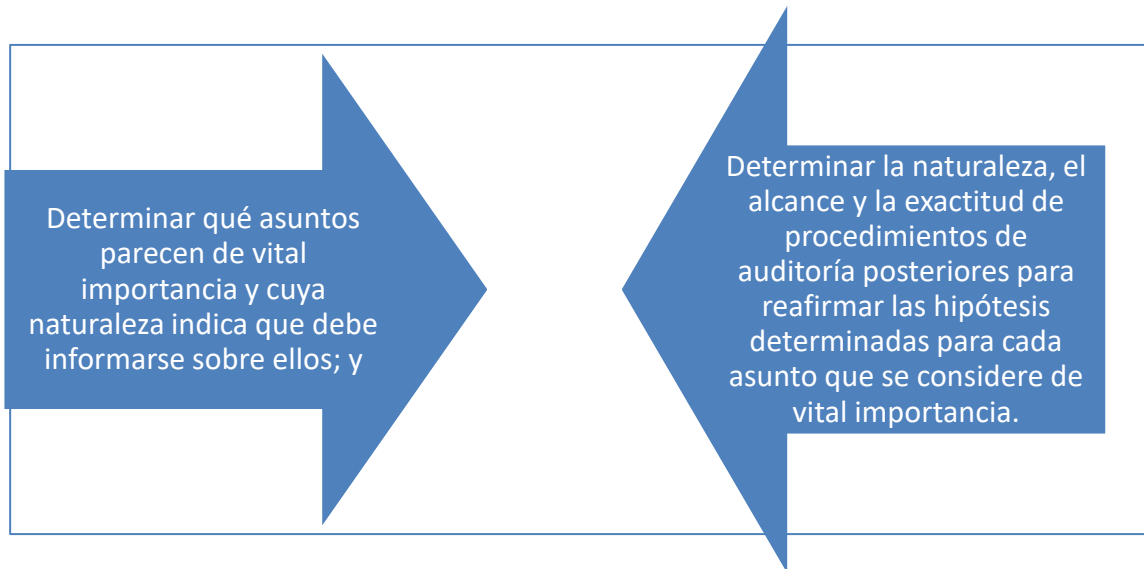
Determinar qué asuntos parecen de vital importancia y cuya naturaleza indica que debe informarse sobre ellos; y

Determinar la naturaleza, el alcance y la exactitud de procedimientos de auditoría posteriores para reafirmar las hipótesis determinadas para cada asunto que se considere de vital importancia.